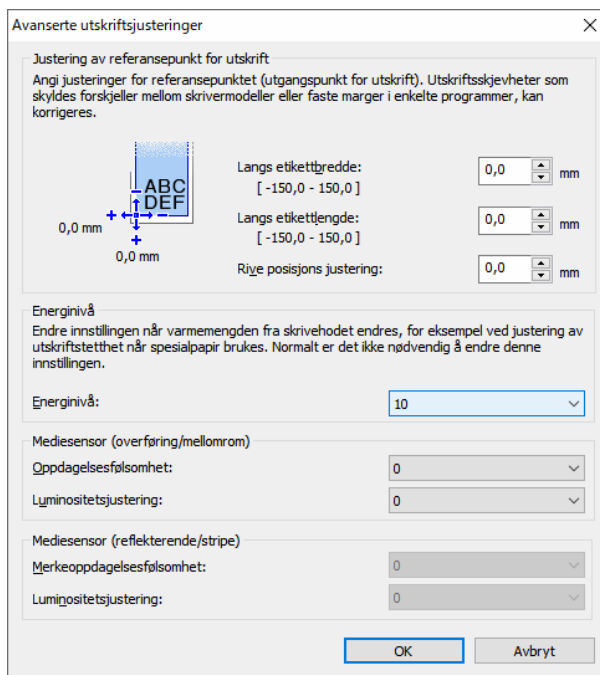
Avanserte utskriftsjusteringer

Justering av referansepunkt for utskrift
Angi justeringer for referansepunktet (utgangspunkt for utskrift). Utskriftsskjevheter som skyldes forskjeller mellom skrivermodeller eller faste marger i enkelte programmer, kan korrigeres.

ABC
DEF
0,0 mm
0,0 mm

Langs etikettbredde:
[ -150,0 - 150,0 ]
0,0
mm

Langs etikettlengde:
[ -150,0 - 150,0 ]
0,0
mm

Rive posisjons justering:
0,0
mm

Energinivå
Endre innstillingen når varmemengden fra skrivehodet endres, for eksempel ved justering av utskriftstetthet når spesialpapir brukes. Normalt er det ikke nødvendig å endre denne innstillingen.

Energinivå:
10

Mediesensor (overføring/mellomrom)
Oppdagelsesfølsomhet:
0
Luminositetsjustering:
0

Mediesensor (reflekterende/stripe)
Merkeoppdagelsesfølsomhet:
0
Luminositetsjustering:
0

OK
Avbryt